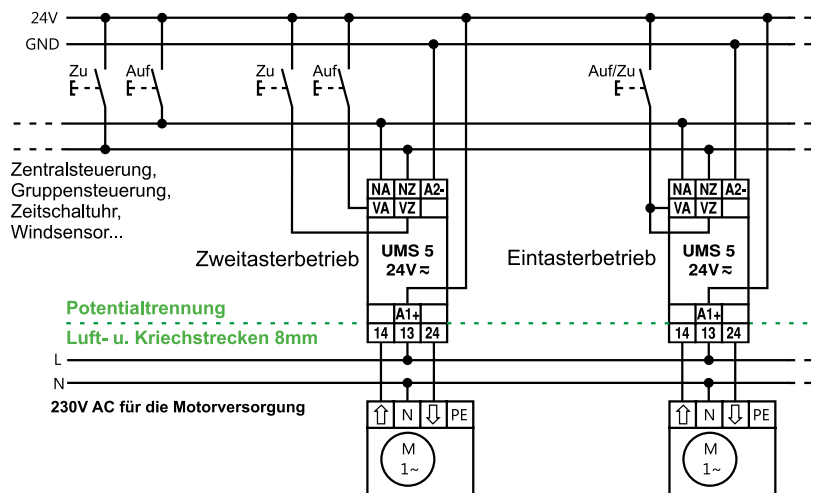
24V
GND
Zu
Auf
Zu
Auf
Auf/Zu
Zentralsteuerung, Gruppensteuerung, Zeitschaltuhr, Windsensor...

| NA | NZ | A2- |
|---|---|---|
| VA | VZ | |

Zweitasterbetrieb
UMS 5
24V ≈

| NA | NZ | A2- |
|---|---|---|
| VA | VZ | |

Eintasterbetrieb
UMS 5
24V ≈

Potentialtrennung
Luft- u. Kriechstrecken 8mm

A1+
| 14 | 13 | 24 |
|---|---|---|

A1+
| 14 | 13 | 24 |
|---|---|---|

L
N
230V AC für die Motorversorgung

| ⇧ | N | ⇩ | PE |
|---|---|---|---|

M
1~

| ⇧ | N | ⇩ | PE |
|---|---|---|---|

M
1~